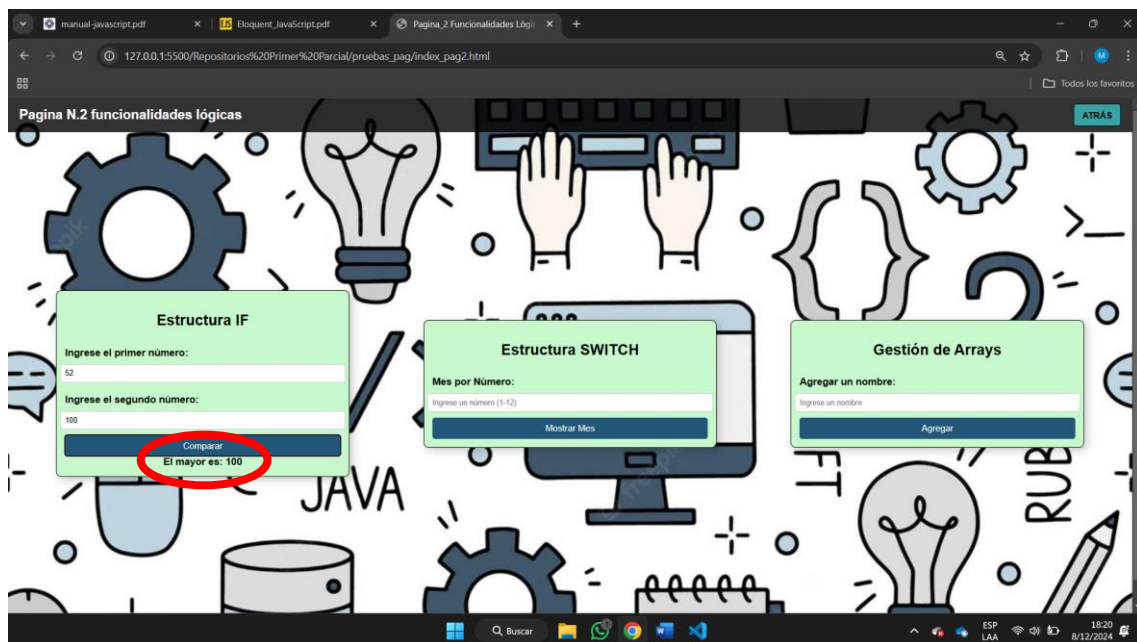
manual-javascript.pdf
Eloquent_JavaScript.pdf
Pagina_2 Funcionalidades Lógi
127.0.0.1:5500/Repositorios%20Primer%20Parcial/pruebas_pag/index_pag2.html
Todos los favoritos

Pagina N.2 funcionalidades lógicas
ATRÁS

Estructura IF
Ingrese el primer número:
52
Ingrese el segundo número:
100
Comparar
El mayor es: 100

Estructura SWITCH
Mes por Número:
Ingrese un número (1-12)
Mostrar Mes

Gestión de Arrays
Agregar un nombre:
Ingrese un nombre
Agregar

JAVA

Buscar
ESP LAA
18:20 8/12/2024